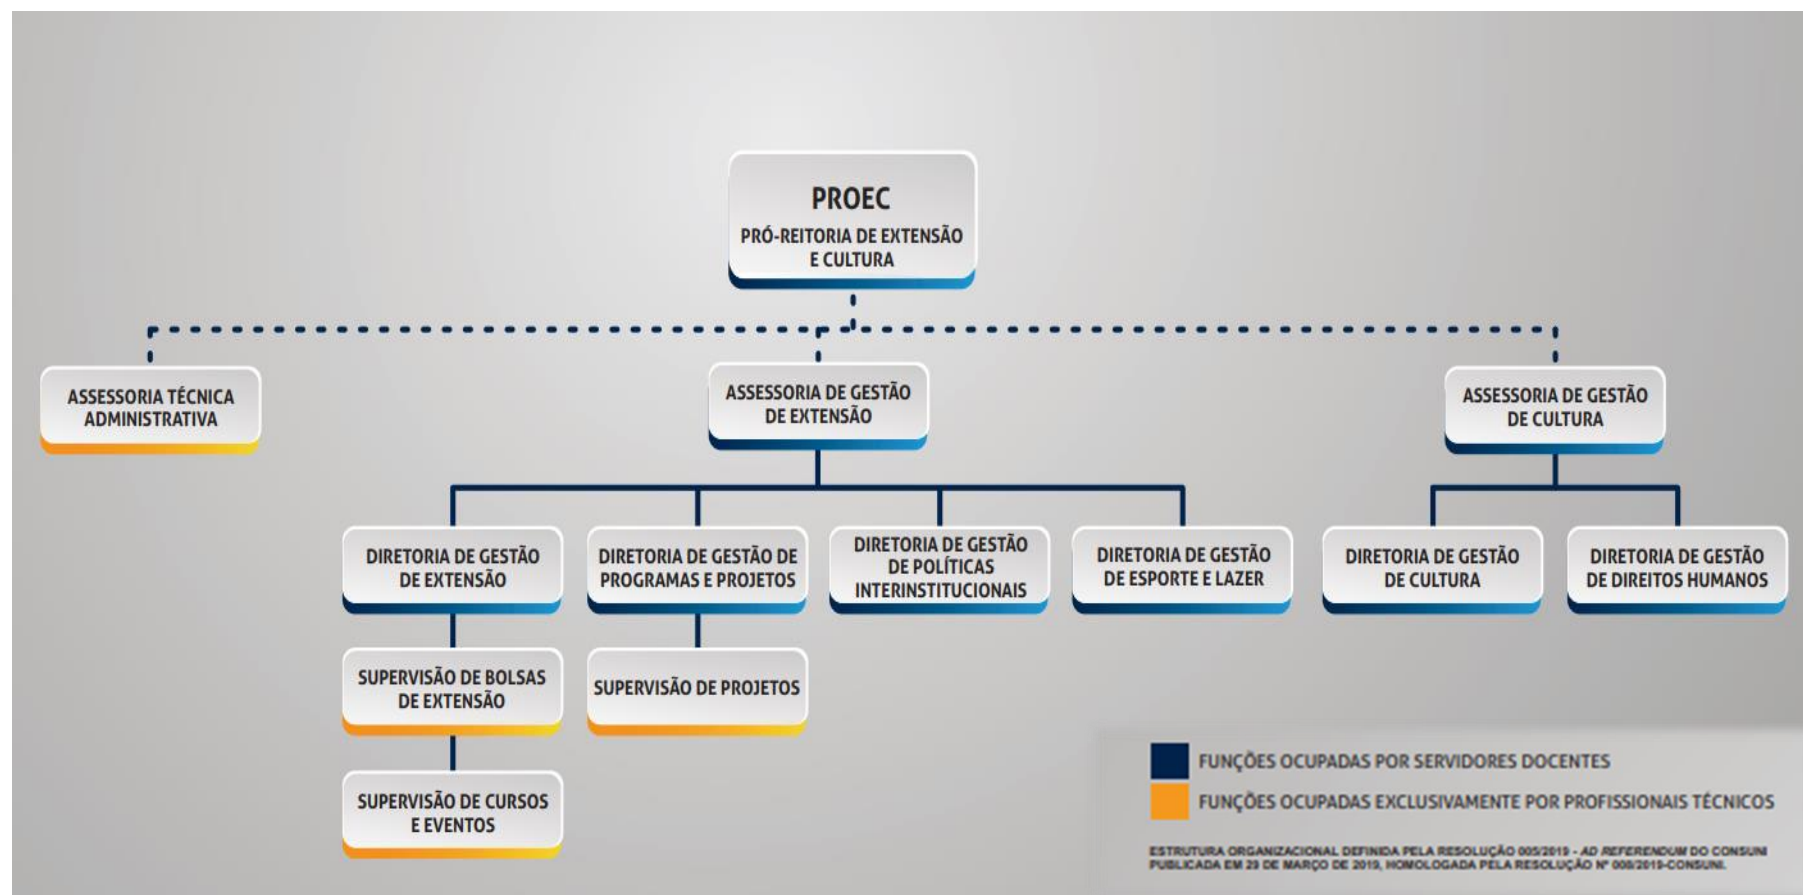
PROEC
PRÓ-REITORIA DE EXTENSÃO E CULTURA

ASSESSORIA TÉCNICA ADMINISTRATIVA

ASSESSORIA DE GESTÃO DE EXTENSÃO

ASSESSORIA DE GESTÃO DE CULTURA

DIRETORIA DE GESTÃO DE EXTENSÃO

DIRETORIA DE GESTÃO DE PROGRAMAS E PROJETOS

DIRETORIA DE GESTÃO DE POLÍTICAS INTERINSTITUCIONAIS

DIRETORIA DE GESTÃO DE ESPORTE E LAZER

DIRETORIA DE GESTÃO DE CULTURA

DIRETORIA DE GESTÃO DE DIREITOS HUMANOS

SUPERVISÃO DE BOLSAS DE EXTENSÃO

SUPERVISÃO DE PROJETOS

SUPERVISÃO DE CURSOS E EVENTOS

FUNÇÕES OCUPADAS POR SERVIDORES DOCENTES
FUNÇÕES OCUPADAS EXCLUSIVAMENTE POR PROFISSIONAIS TÉCNICOS

ESTRUTURA ORGANIZACIONAL DEFINIDA PELA RESOLUÇÃO 005/2019 - AD REFERENDUM DO CONSUNI PUBLICADA EM 29 DE MARÇO DE 2019, HOMOLOGADA PELA RESOLUÇÃO Nº 008/2019-CONSUNI.